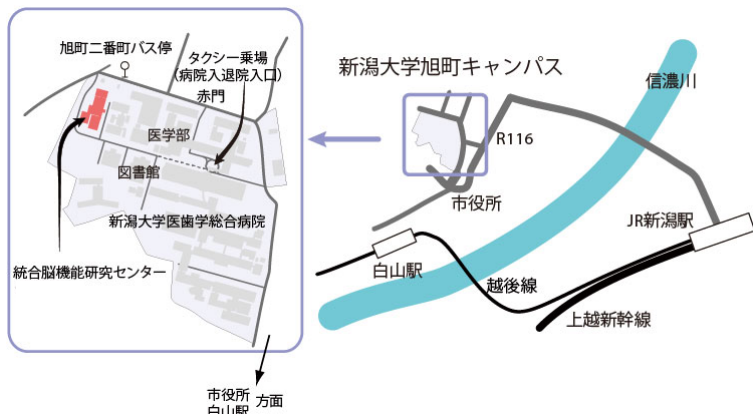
旭町二番町バス停

タクシー乗場
(病院入退院入口)

赤門

医学部

図書館

新潟大学医歯学総合病院

統合脳機能研究センター

新潟大学旭町キャンパス

信濃川

R116

市役所

JR新潟駅

白山駅

越後線

上越新幹線

市役所
白山駅
方面